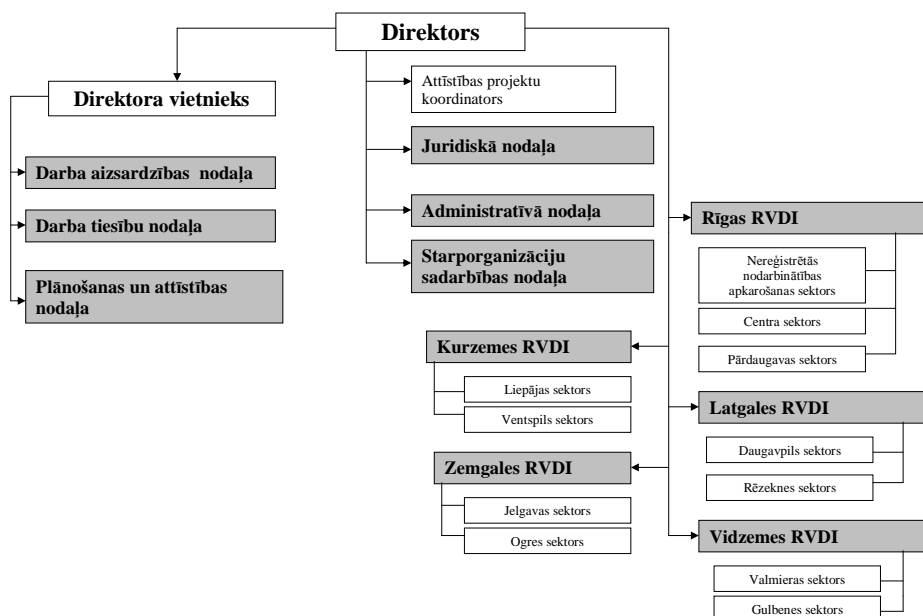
Direktors

Direktora vietnieks

Darba aizsardzības nodaļa

Darba tiesību nodaļa

Plānošanas un attīstības nodaļa

Attīstības projektu koordinators

Juridiskā nodaļa

Administratīvā nodaļa

Starporganizāciju sadarbības nodaļa

Rīgas RVDI

Nereģistrētās nodarbinātības apkarošanas sektors

Centra sektors

Pārdaugavas sektors

Kurzemes RVDI

Liepājas sektors

Ventspils sektors

Latgales RVDI

Daugavpils sektors

Rēzeknes sektors

Zemgales RVDI

Jelgavas sektors

Ogres sektors

Vidzemes RVDI

Valmieras sektors

Gulbenes sektors